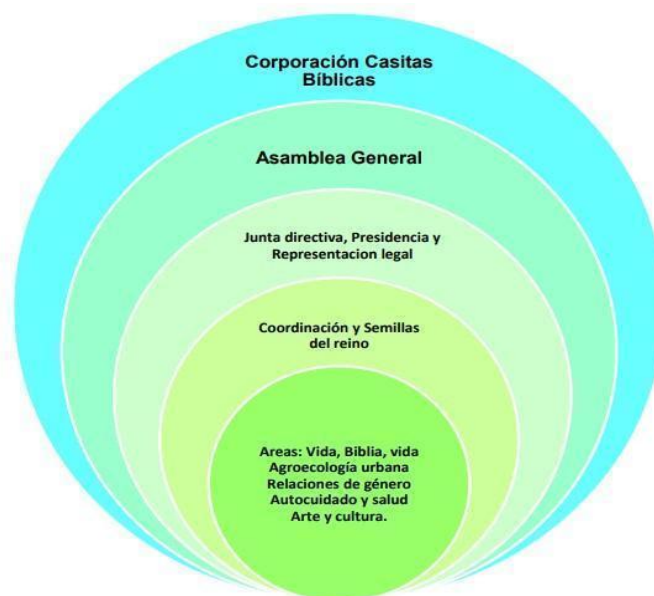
Corporación Casitas Bíblicas

Asamblea General

Junta directiva, Presidencia y Representacion legal

Coordinación y Semillas del reino

Areas: Vida, Biblia, vida
Agroecología urbana
Relaciones de género
Autocuidado y salud
Arte y cultura.